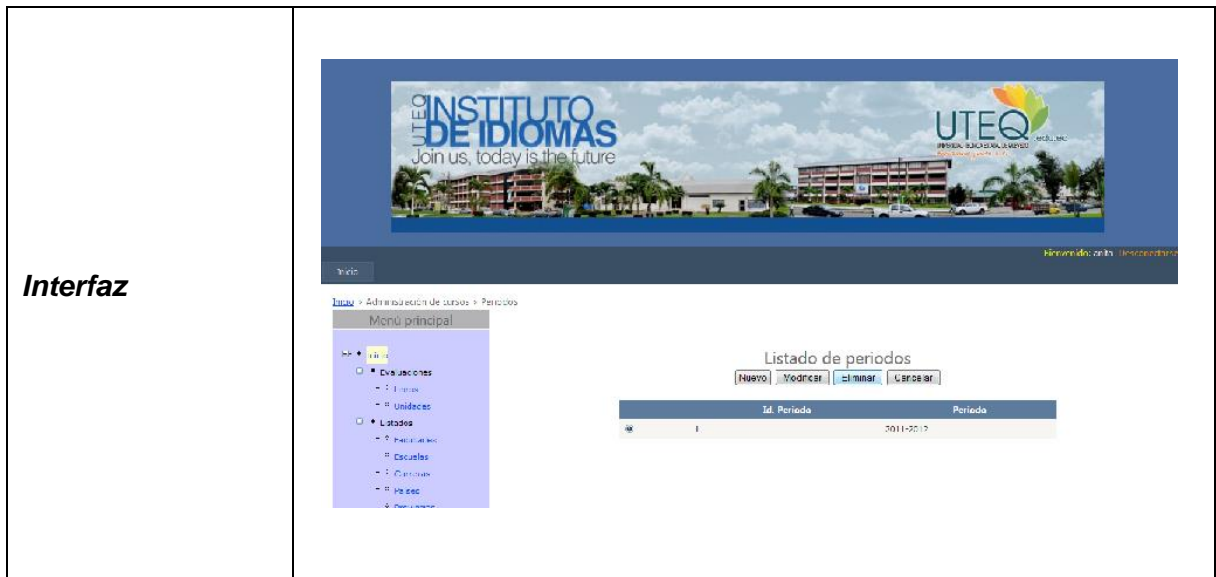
Interfaz

UTEQ INSTITUTO DE IDIOMAS
Join us, today is the future

UTEQ

Bienvenido: anita Desconectarse

Inicio

Inicio > Administración de cursos > Periodos

Menú principal

Inicio
Evaluaciones
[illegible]
Unidades
Listados
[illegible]
Escuelas
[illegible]
Periodo
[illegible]

Listado de periodos

Nuevo Modificar Eliminar Cancelar

| | Id. Periodo | Periodo |
|---|---|---|
| | 1 | 2011-2012 |